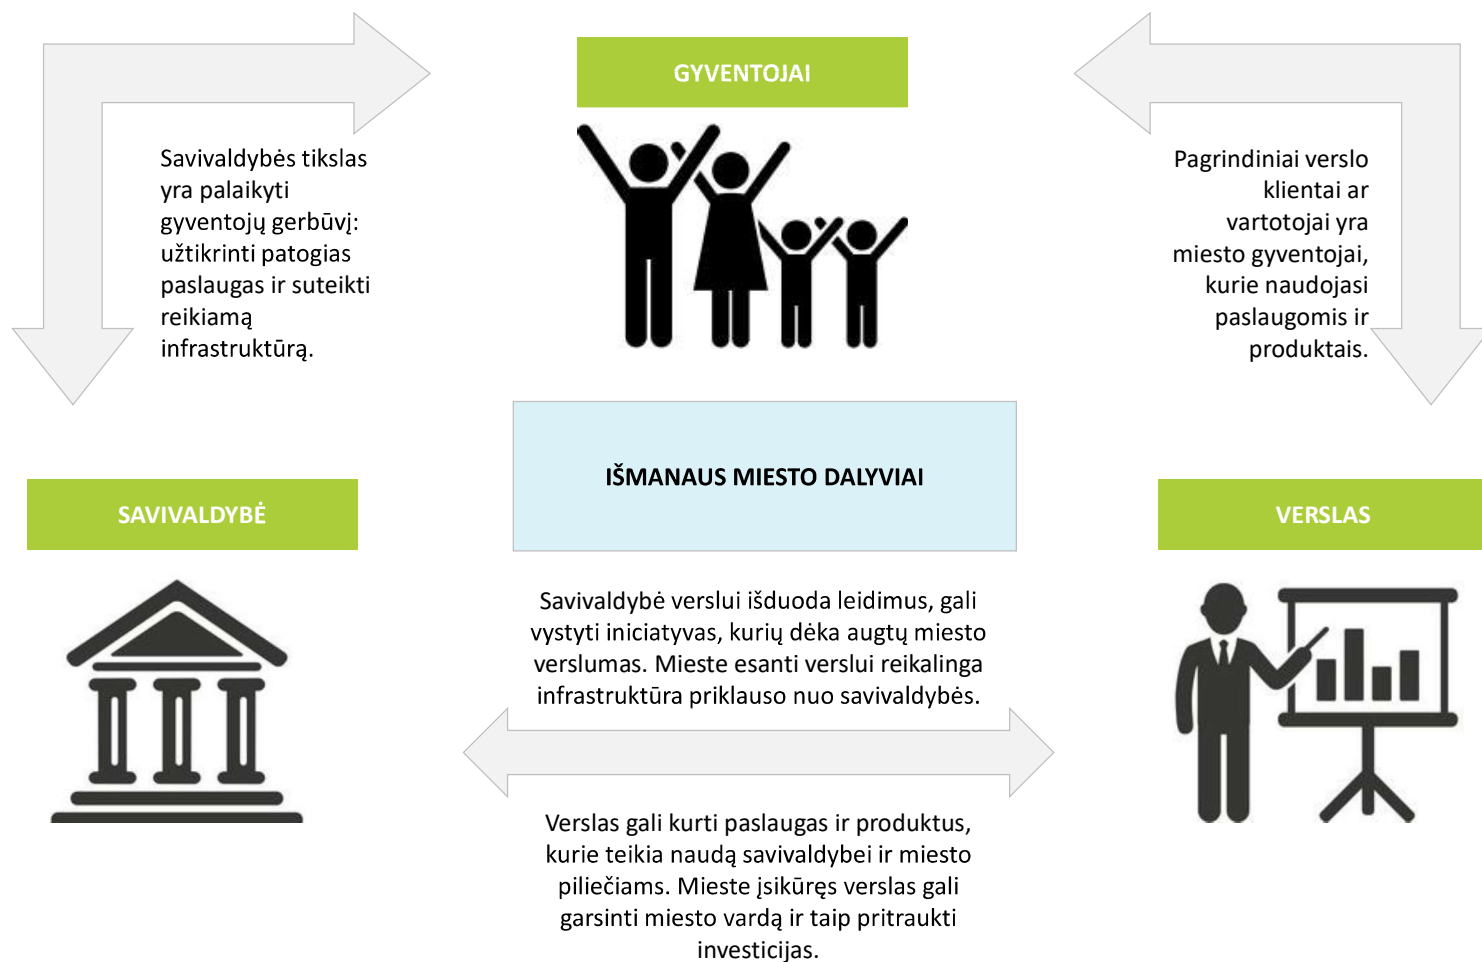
GYVENTOJAI

Savivaldybės tikslas yra palaikyti gyventojų gerbūvį: užtikrinti patogias paslaugas ir suteikti reikiamą infrastruktūrą.

Pagrindiniai verslo klientai ar vartotojai yra miesto gyventojai, kurie naudojasi paslaugomis ir produktais.

IŠMANAUS MIESTO DALYVIAI

SAVIVALDYBĖ

VERSLAS

Savivaldybė verslui išduoda leidimus, gali vystyti iniciatyvas, kurių dėka augtų miesto verslumas. Mieste esanti verslui reikalinga infrastruktūra priklauso nuo savivaldybės.

Verslas gali kurti paslaugas ir produktus, kurie teikia naudą savivaldybei ir miesto piliečiams. Mieste įsikūręs verslas gali garsinti miesto vardą ir taip pritraukti investicijas.